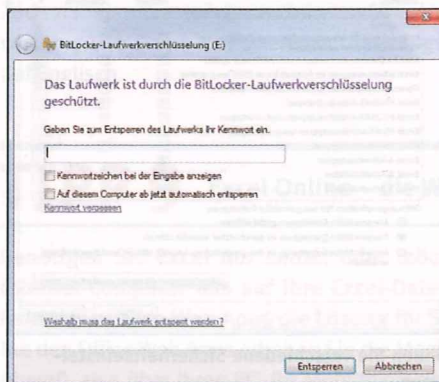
BitLocker-Laufwerkverschlüsselung (E:)

Das Laufwerk ist durch die BitLocker-Laufwerkverschlüsselung geschützt.

Geben Sie zum Entsperren des Laufwerks Ihr Kennwort ein.

Kennwortzeichen bei der Eingabe anzeigen

Auf diesem Computer ab jetzt automatisch entsperren

Kennwort vergessen

Weshalb muss das Laufwerk entsperrt werden?

Entsperren

Abbrechen